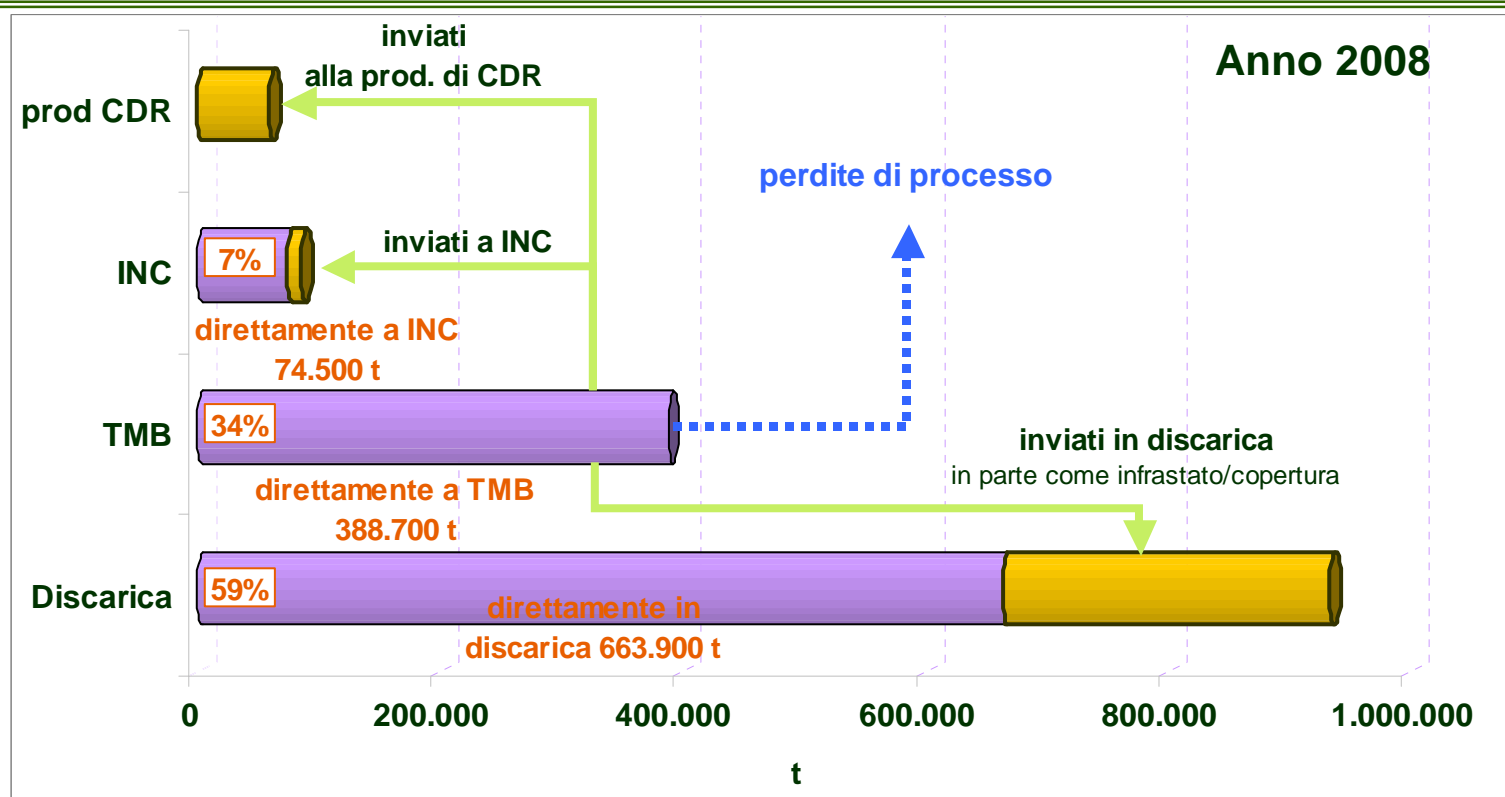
Anno 2008

inviati alla prod. di CDR

prod CDR

perdite di processo

inviati a INC

INC

7%

direttamente a INC 74.500 t

TMB

34%

inviati in discarica
in parte come infrastato/copertura

direttamente a TMB 388.700 t

Discarica

59%

direttamente in discarica 663.900 t

0
200.000
400.000
600.000
800.000
1.000.000

t